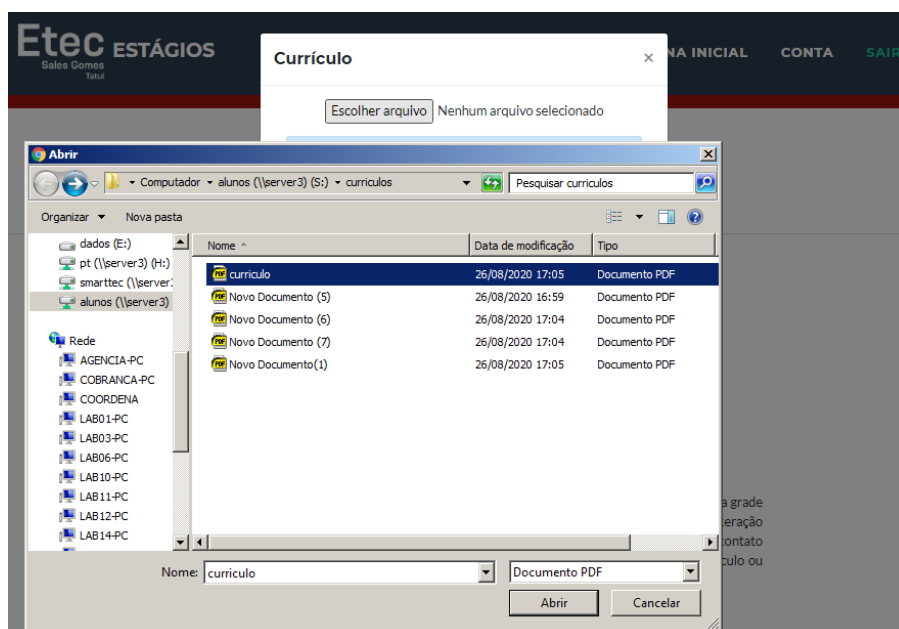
Etec ESTÁGIOS
Sales Gomes
Tatuí

NA INICIAL CONTA SAIR

Currículo ×

Escolher arquivo Nenhum arquivo selecionado

Abrir

Computador ▸ alunos (\\server3) (S:) ▸ curriculos

Pesquisar curriculos

Organizar ▾ Nova pasta

dados (E:)
pt (\\server3) (H:)
smarttec (\\server3
alunos (\\server3)

Rede
AGENCIA-PC
COBRANCA-PC
COORDENA
LAB01-PC
LAB03-PC
LAB06-PC
LAB10-PC
LAB11-PC
LAB12-PC
LAB14-PC

| Nome | Data de modificação | Tipo |
|---|---|---|
| curriculo | 26/08/2020 17:05 | Documento PDF |
| Novo Documento (5) | 26/08/2020 16:59 | Documento PDF |
| Novo Documento (6) | 26/08/2020 17:04 | Documento PDF |
| Novo Documento (7) | 26/08/2020 17:04 | Documento PDF |
| Novo Documento(1) | 26/08/2020 17:05 | Documento PDF |

a grade
eração
ontato
culo ou

Nome: curriculo
Documento PDF
Abrir Cancelar